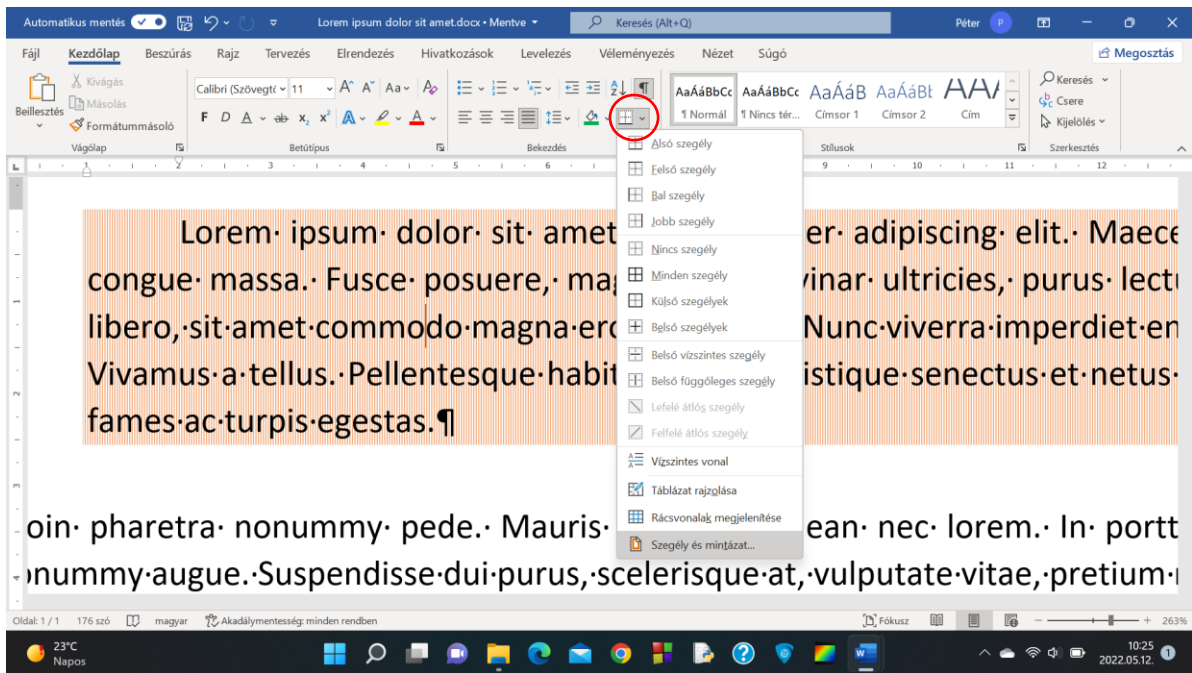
Automatikus mentés
Lorem ipsum dolor sit amet.docx • Mentve
Keresés (Alt+Q)
Péter

Fájl Kezdőlap Beszúrás Rajz Tervezés Elrendezés Hivatkozások Levelezés Véleményezés Nézet Súgó
Megosztás

Beillesztés
Kivágás
Másolás
Formátummásoló
Vágólap

Calibri (Szövegtö 11
Betűtípus

Bekezdés

AaÁáBbCc ¶ Normál
AaÁáBbCc ¶ Nincs tér...
AaÁáB Címsor 1
AaÁáBł Címsor 2
AAÁ Cím
Stílusok

Keresés
Csere
Kijelölés
Szerkesztés

Alsó szegély
Felső szegély
Bal szegély
Jobb szegély
Nincs szegély
Minden szegély
Külső szegélyek
Belső szegélyek
Belső vízszintes szegély
Belső függőleges szegély
Lefelé átlós szegély
Felfelé átlós szegély
Vízszintes vonal
Táblázat rajzolása
Rácsvonalak megjelenítése
Szegély és mintázat...

Lorem· ipsum· dolor· sit· amet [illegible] er· adipiscing· elit.· Maece congue· massa.· Fusce· posuere,· mag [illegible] vinar· ultricies,· purus· lectu libero,·sit·amet·commodo·magna·ero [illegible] Nunc·viverra·imperdiet·en Vivamus·a·tellus.·Pellentesque·habit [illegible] istique·senectus·et·netus· fames·ac·turpis·egestas.¶

oin· pharetra· nonummy· pede.· Mauris· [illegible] ean· nec· lorem.· In· portt onummy·augue.·Suspendisse·dui·purus,·scelerisque·at,·vulputate·vitae,·pretium·

Oldal: 1 / 1 176 szó magyar Akadálymentesség: minden rendben
Fókusz 263%

23°C Napos
10:25 2022.05.12.